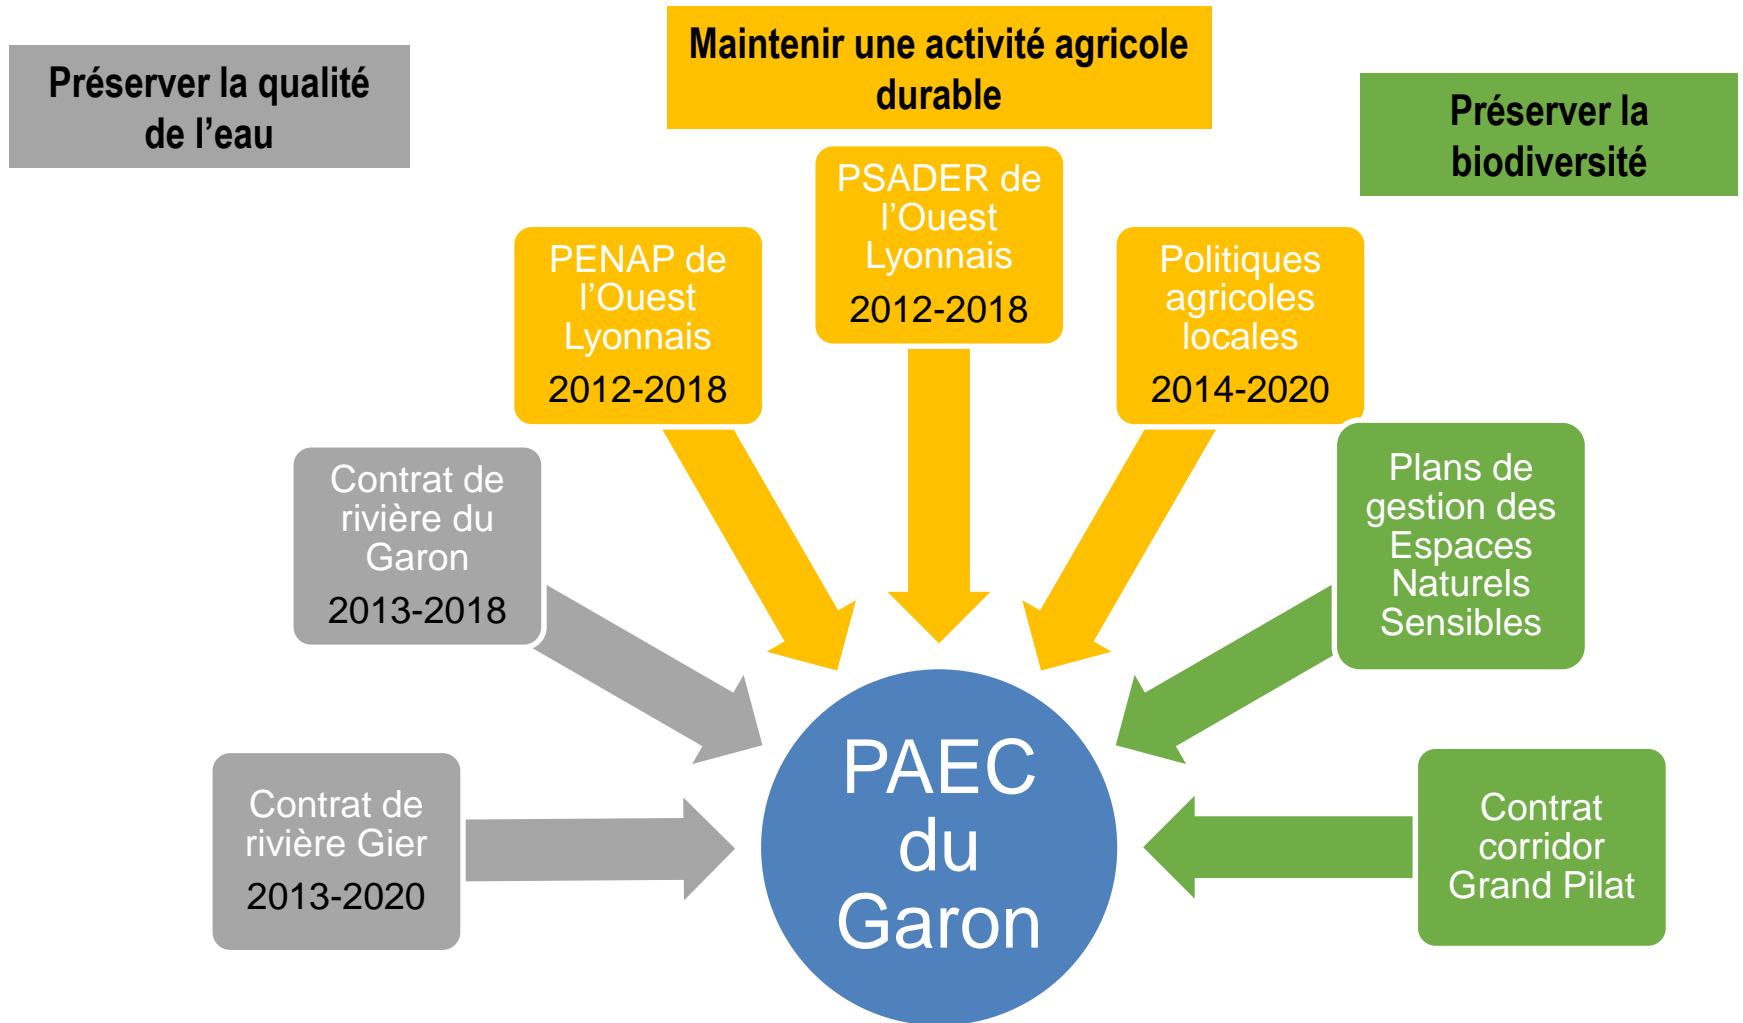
Préserver la qualité de l’eau

Maintenir une activité agricole durable

Préserver la biodiversité

PENAP de l’Ouest Lyonnais
2012-2018

PSADER de l’Ouest Lyonnais
2012-2018

Politiques agricoles locales
2014-2020

Contrat de rivière du Garon
2013-2018

Plans de gestion des Espaces Naturels Sensibles

Contrat de rivière Gier
2013-2020

PAEC du Garon

Contrat corridor Grand Pilat